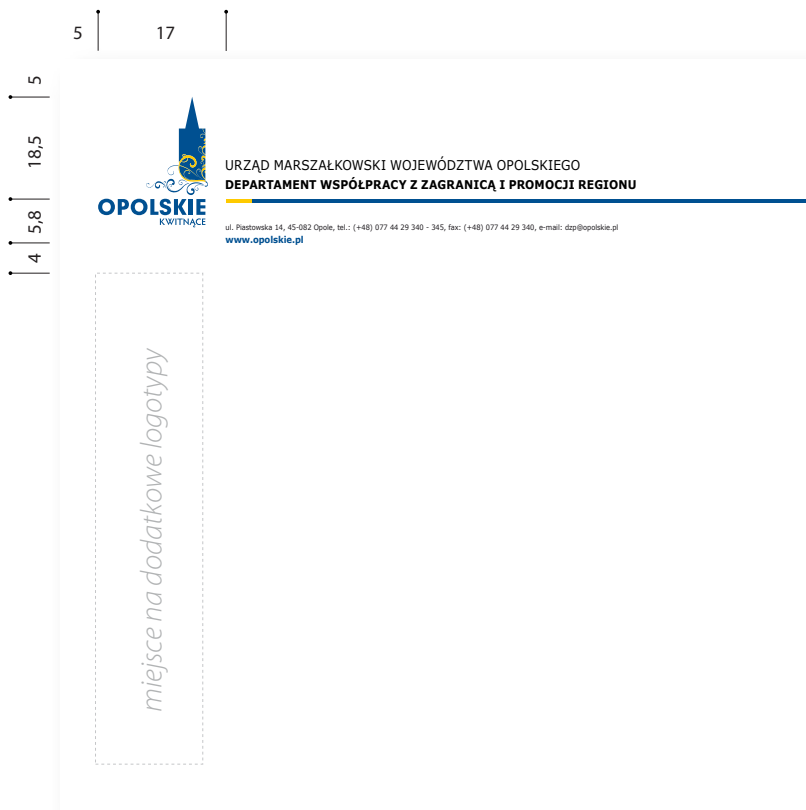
5 17

5

18,5

5,8

4

OPOLSKIE
KWITNĄCE

URZĄD MARSZAŁKOWSKI WOJEWÓDZTWA OPOLSKIEGO
DEPARTAMENT WSPÓŁPRACY Z ZAGRANICĄ I PROMOCJI REGIONU

ul. Piastowska 14, 45-082 Opole, tel.: (+48) 077 44 29 340 - 345, fax: (+48) 077 44 29 340, e-mail: dzp@opolskie.pl
www.opolskie.pl

miejsce na dodatkowe logotypy